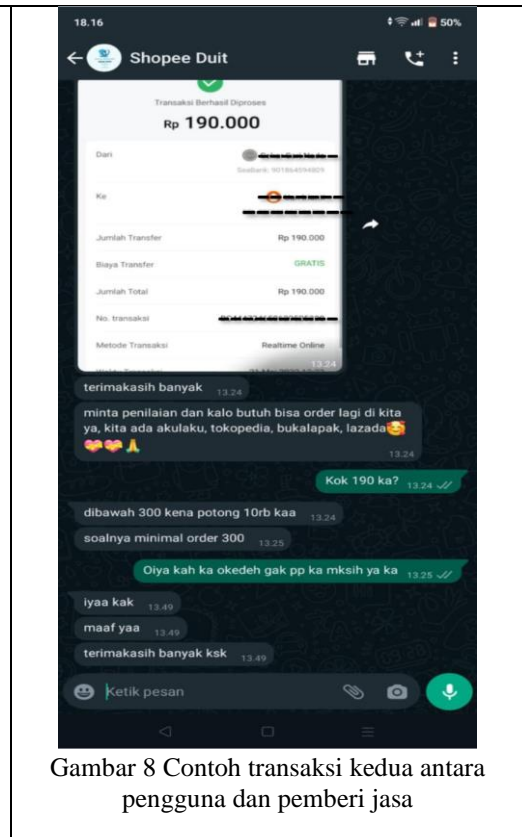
18.16

50%

Shopee Duit

Transaksi Berhasil Diproses

Rp 190.000

Dari

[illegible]

Ke

Jumlah Transfer Rp 190.000

Biaya Transfer GRATIS

Jumlah Total Rp 190.000

No. transaksi

Metode Transaksi Realtime Online

13.24

terimakasih banyak 13.24

minta penilaian dan kalo butuh bisa order lagi di kita ya, kita ada akulaku, tokopedia, bukalapak, lazada🥰💝💝🙏 13.24

Kok 190 ka? 13.24

dibawah 300 kena potong 10rb kaa 13.24

soalnya minimal order 300 13.25

Oiya kah ka okedeh gak pp ka mksih ya ka 13.25

iyaa kak 13.49

maaf yaa 13.49

terimakasih banyak ksk 13.49

Ketik pesan

Gambar 8 Contoh transaksi kedua antara pengguna dan pemberi jasa